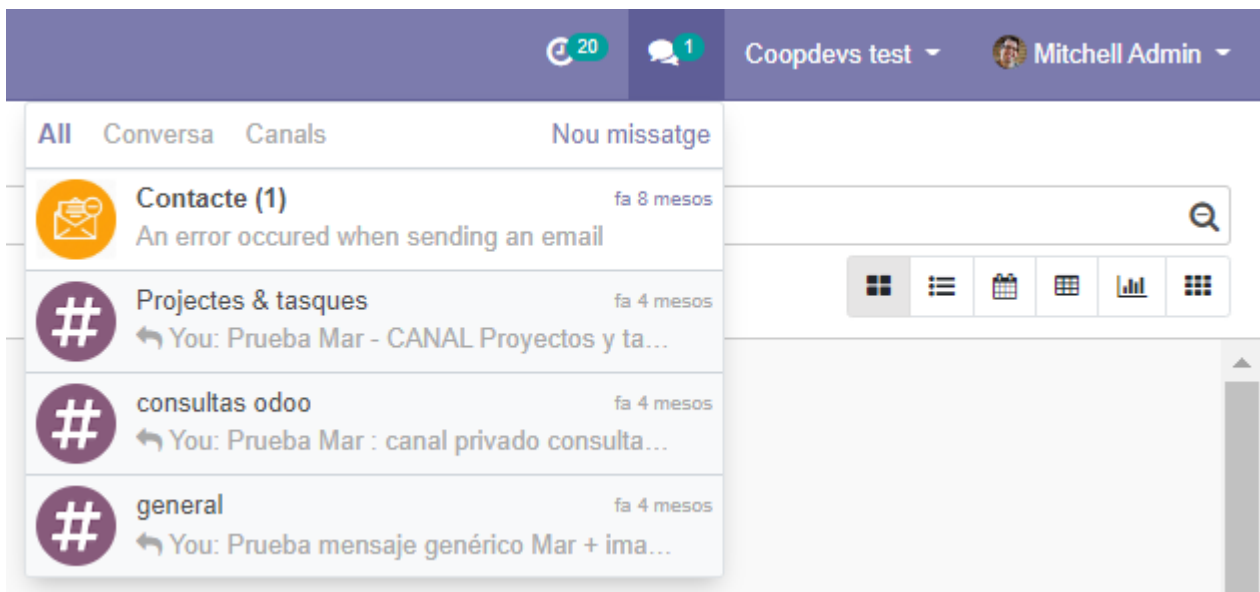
20 1 Coopdevs test Mitchell Admin

All Conversa Canals Nou missatge

Contacte (1) fa 8 mesos
An error occured when sending an email

Projectes & tasques fa 4 mesos
You: Prueba Mar - CANAL Proyectos y ta...

consultas odoo fa 4 mesos
You: Prueba Mar : canal privado consulta...

general fa 4 mesos
You: Prueba mensaje genérico Mar + ima...